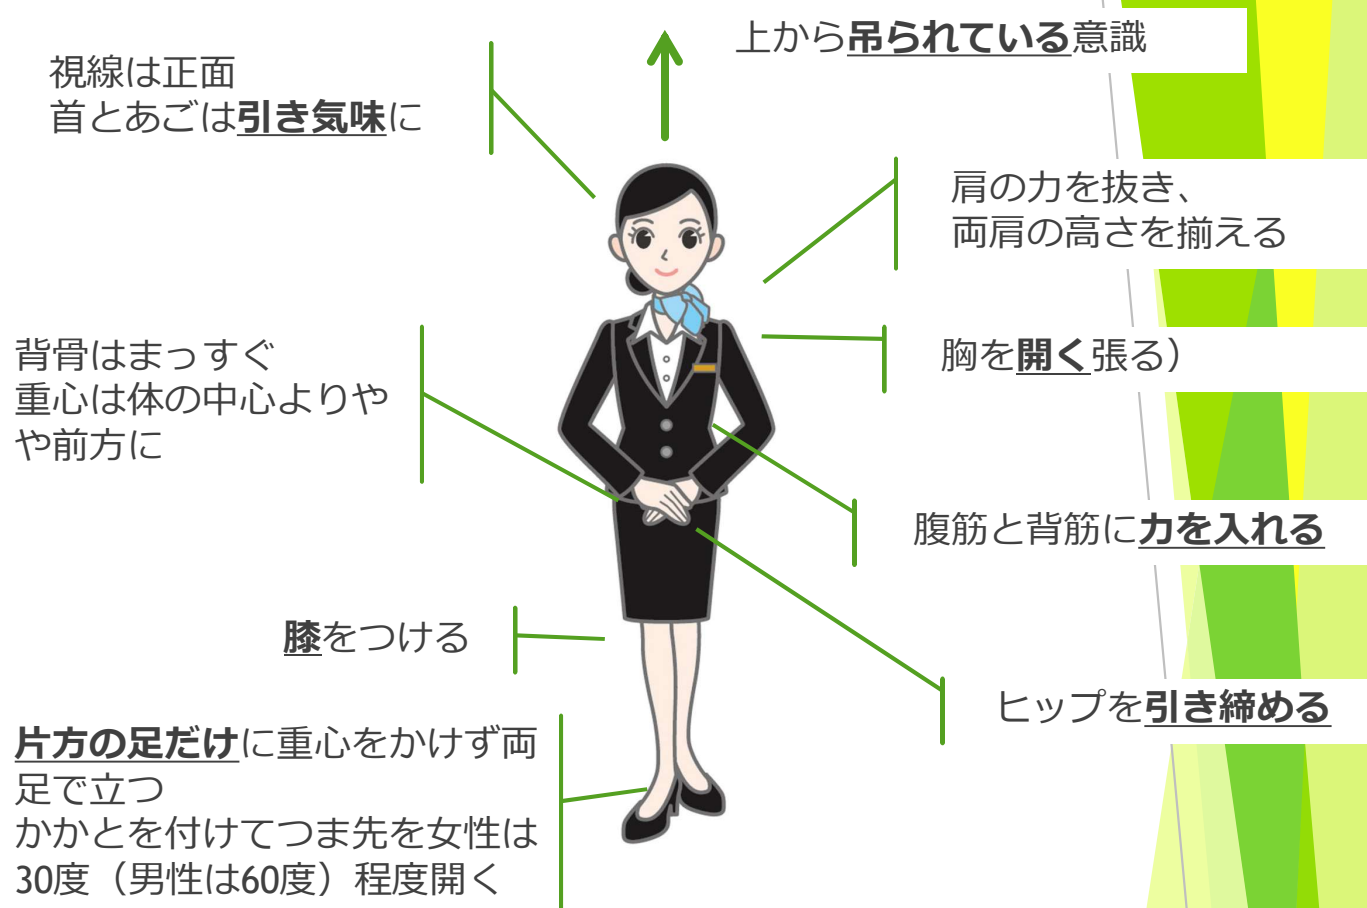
上から吊られている意識

視線は正面
首とあごは引き気味に

肩の力を抜き、
両肩の高さを揃える

背骨はまっすぐ
重心は体の中心よりやや前方に

胸を開く張る）

腹筋と背筋に力を入れる

膝をつける

ヒップを引き締める

片方の足だけに重心をかけず両足で立つ
かかとを付けてつま先を女性は30度（男性は60度）程度開く